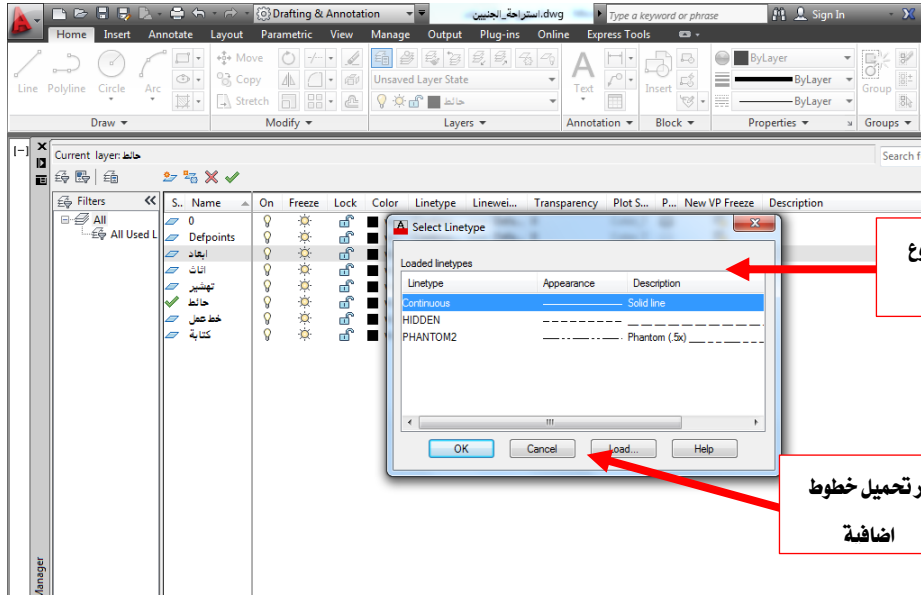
Drafting & Annotation
استراحة_الجنيين.dwg
Type a keyword or phrase
Sign In

Home Insert Annotate Layout Parametric View Manage Output Plug-ins Online Express Tools

Line Polyline Circle Arc
Move Copy Stretch
Unsaved Layer State
حائط
Text Insert
ByLayer
ByLayer
ByLayer
Group
Draw Modify Layers Annotation Block Properties Groups

Current layer: حائط
Search f

Filters
All
All Used L

| S.. | Name | On | Freeze | Lock | Color | Linetype | Linewei... | Transparency | Plot S... | P... | New VP Freeze | Description |
|---|---|---|---|---|---|---|---|---|---|---|---|---|
| | 0 | | | | | | | | | | | |
| | Defpoints | | | | | | | | | | | |
| | ابعاد | | | | | | | | | | | |
| | اثاث | | | | | | | | | | | |
| | تهشير | | | | | | | | | | | |
| | حائط | | | | | | | | | | | |
| | خط عمل | | | | | | | | | | | |
| | كتابة | | | | | | | | | | | |

Select Linetype
Loaded linetypes

| Linetype | Appearance | Description |
|---|---|---|
| Continuous | ———————— | Solid line |
| HIDDEN | — — — — — — | __ __ __ __ __ __ __ |
| PHANTOM2 | —— - - —— - - | Phantom (.5x) ___ __ ___ |

OK Cancel Load... Help

وع

ر تحميل خطوط اضافية

Manager